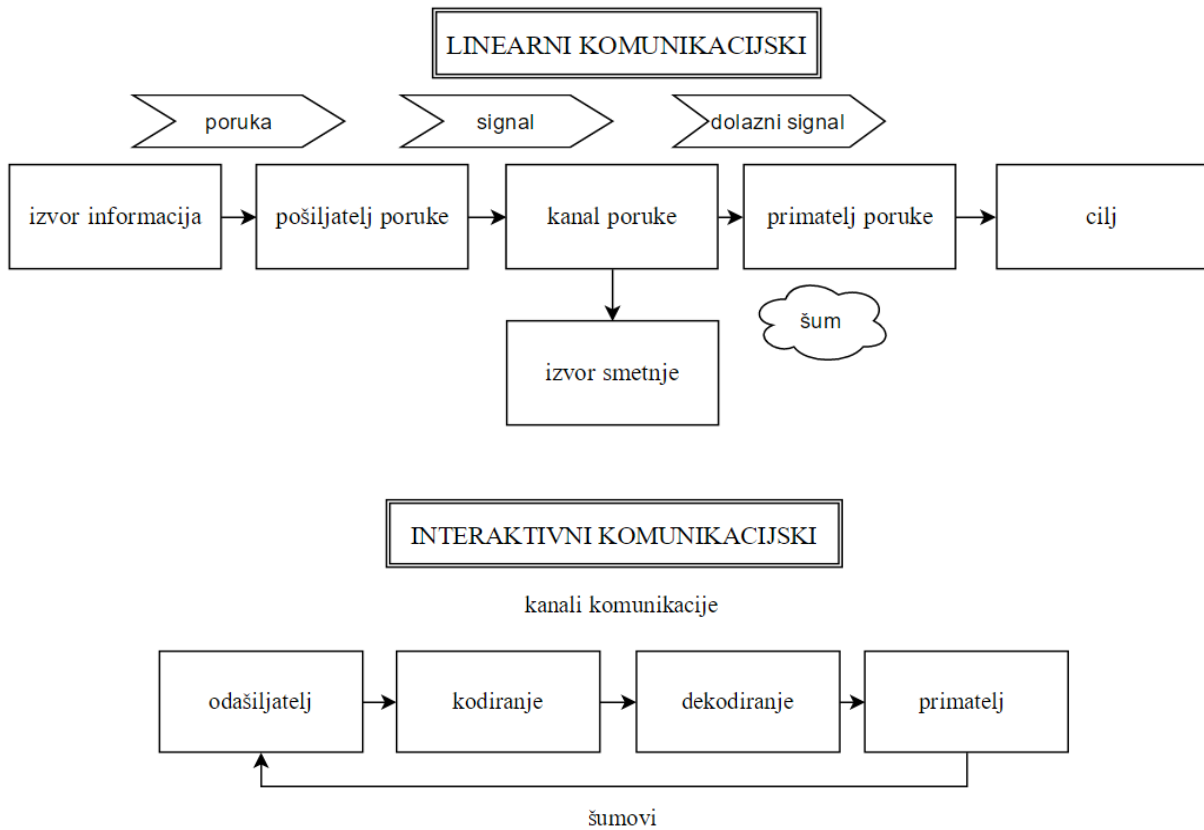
LINEARNI KOMUNIKACIJSKI

poruka

signal

dolazni signal

izvor informacija

pošiljatelj poruke

kanal poruke

primatelj poruke

cilj

šum

izvor smetnje

INTERAKTIVNI KOMUNIKACIJSKI

kanali komunikacije

odašiljatelj

kodiranje

dekodiranje

primatelj

šumovi